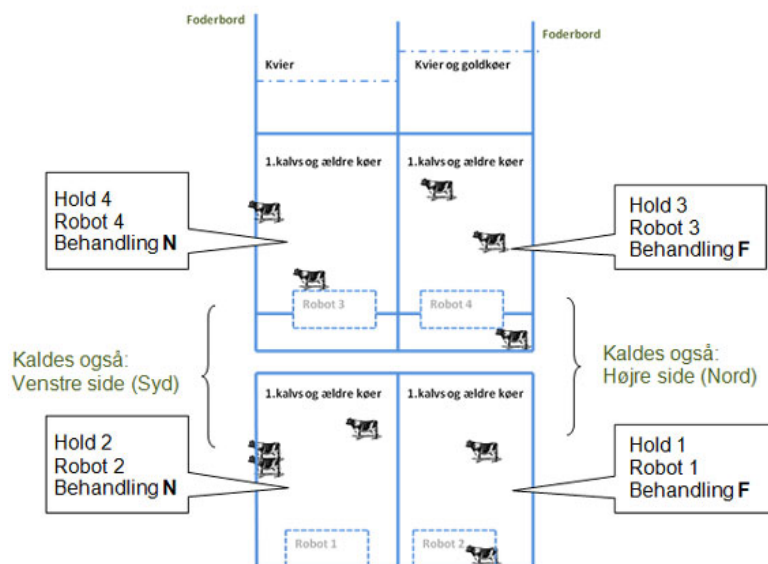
Foderbord

Foderbord

Kvier

Kvier og goldkøer

1.kalvs og ældre køer

1.kalvs og ældre køer

Hold 4
Robot 4
Behandling **N**

Hold 3
Robot 3
Behandling **F**

Robot 3

Robot 4

Kaldes også:
Venstre side (Syd)

Kaldes også:
Højre side (Nord)

1.kalvs og ældre køer

1.kalvs og ældre køer

Hold 2
Robot 2
Behandling **N**

Hold 1
Robot 1
Behandling **F**

Robot 1

Robot 2